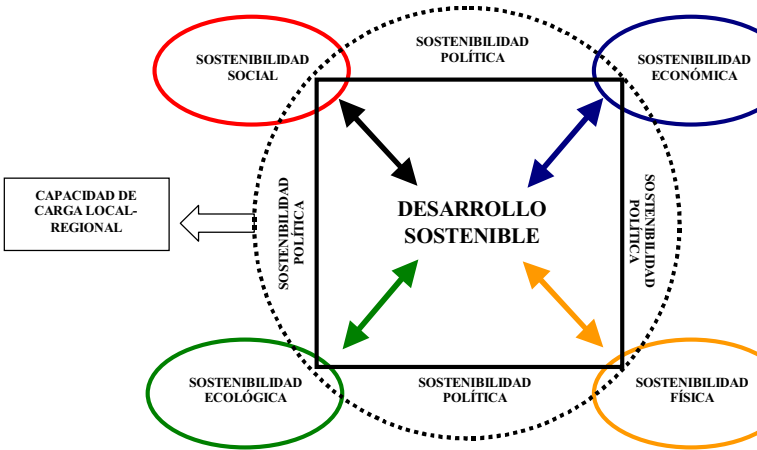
SOSTENIBILIDAD SOCIAL

SOSTENIBILIDAD POLÍTICA

SOSTENIBILIDAD ECONÓMICA

CAPACIDAD DE CARGA LOCAL-REGIONAL

SOSTENIBILIDAD POLÍTICA

DESARROLLO SOSTENIBLE

SOSTENIBILIDAD POLÍTICA

SOSTENIBILIDAD ECOLÓGICA

SOSTENIBILIDAD POLÍTICA

SOSTENIBILIDAD FÍSICA